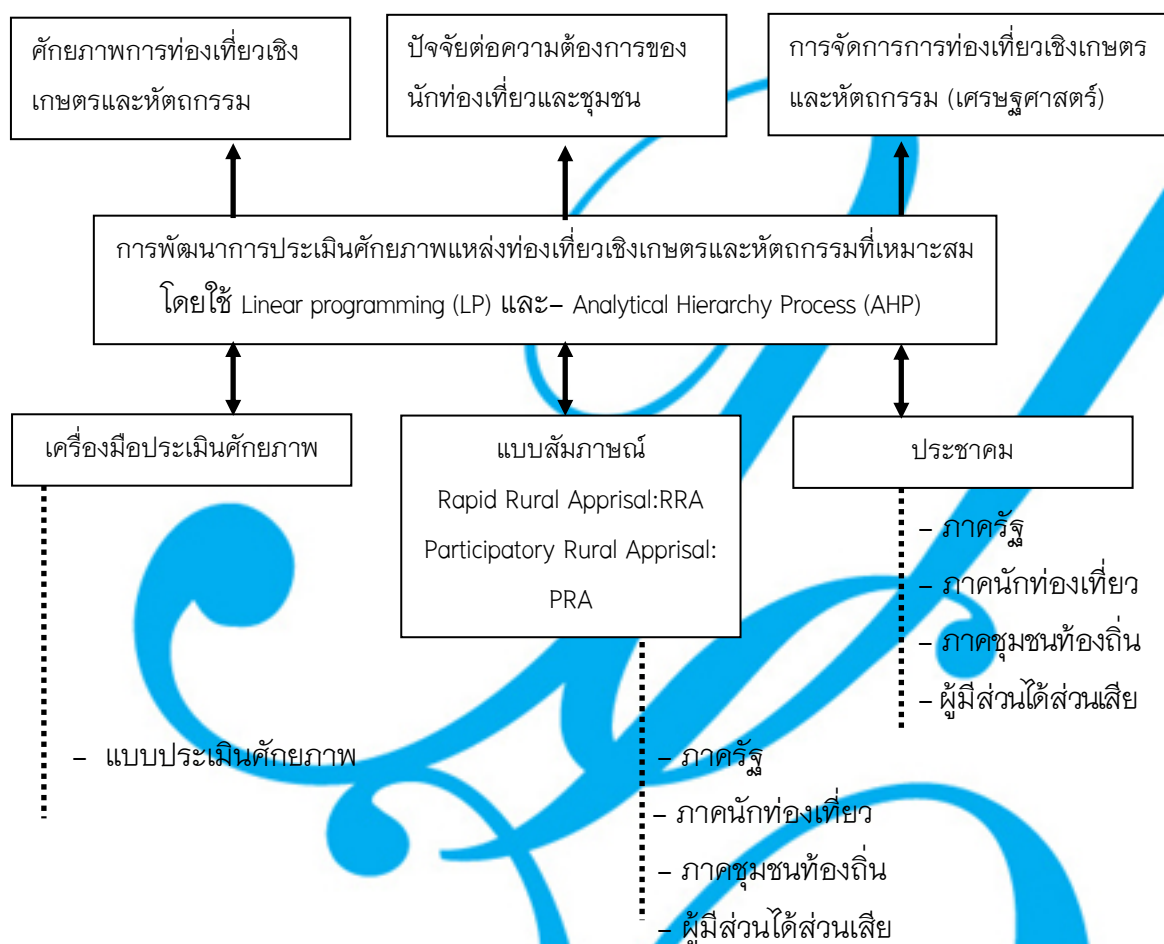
ศักยภาพการท่องเที่ยวเชิงเกษตรและหัตถกรรม

ปัจจัยต่อความต้องการของนักท่องเที่ยวและชุมชน

การจัดการการท่องเที่ยวเชิงเกษตรและหัตถกรรม (เศรษฐศาสตร์)

การพัฒนาการประเมินศักยภาพแหล่งท่องเที่ยวเชิงเกษตรและหัตถกรรมที่เหมาะสม โดยใช้ Linear programming (LP) และ– Analytical Hierarchy Process (AHP)

เครื่องมือประเมินศักยภาพ

– แบบประเมินศักยภาพ

แบบสัมภาษณ์
Rapid Rural Apprisal:RRA
Participatory Rural Apprisal: PRA

– ภาครัฐ
– ภาคนักท่องเที่ยว
– ภาคชุมชนท้องถิ่น
– ผู้มีส่วนได้ส่วนเสีย

ประชาคม

– ภาครัฐ
– ภาคนักท่องเที่ยว
– ภาคชุมชนท้องถิ่น
– ผู้มีส่วนได้ส่วนเสีย